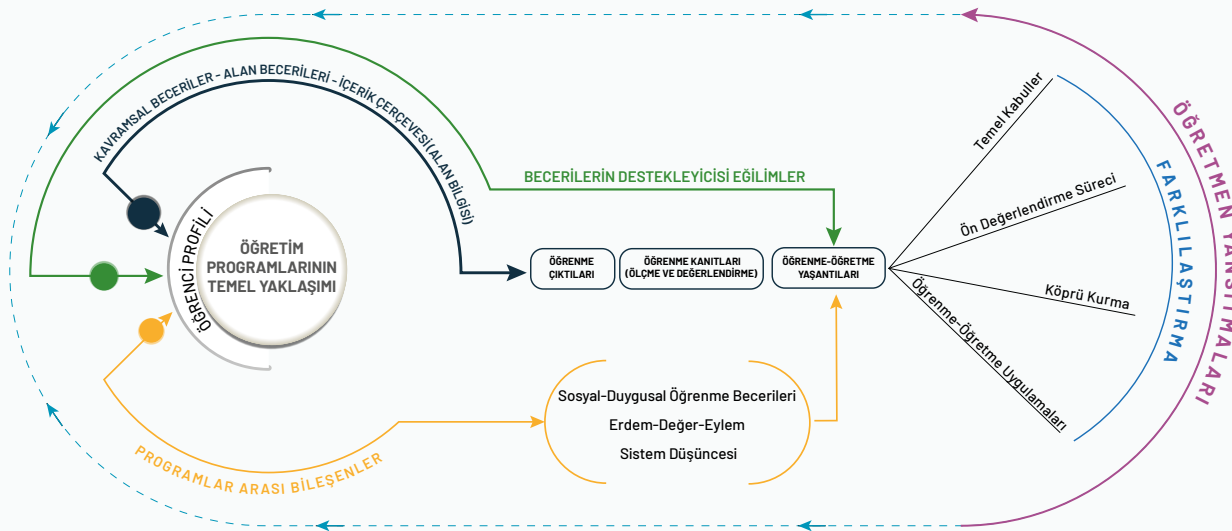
KAVRAMSAL BECERİLER - ALAN BECERİLERİ - İÇERİK ÇERÇEVESİ (ALAN BİLGİSİ)

BECERİLERİN DESTEKLEYİCİSİ EĞİLİMLER

ÖĞRENCİ PROFİLİ

ÖĞRETİM PROGRAMLARININ TEMEL YAKLAŞIMI

ÖĞRENME ÇIKTILARI

ÖĞRENME KANITLARI (ÖLÇME VE DEĞERLENDİRME)

ÖĞRENME-ÖĞRETME YAŞANTILARI

Temel Kabuller

Ön Değerlendirme Süreci

Köprü Kurma

Öğrenme-Öğretme Uygulamaları

FARKLILAŞTIRMA

ÖĞRETMEN YANSITMALARI

Sosyal-Duygusal Öğrenme Becerileri

Erdem-Değer-Eylem

Sistem Düşüncesi

PROGRAMLAR ARASI BİLEŞENLER